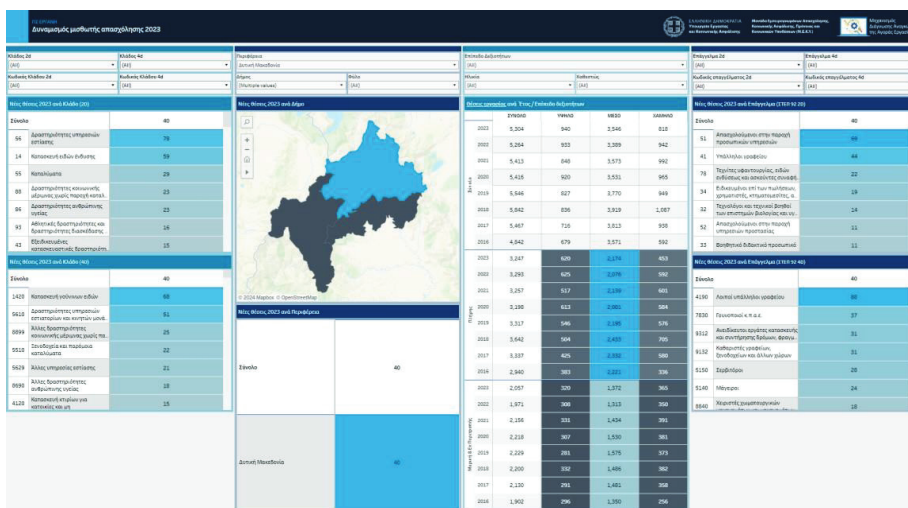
ΕΙ ΕΡΓΑΝΗ
Δυναμισμός μαθητών απασχόλησης 2023

ΕΛΛΗΝΙΚΗ ΔΗΜΟΚΡΑΤΙΑ
Υπουργείο Εργασίας και Κοινωνικής Ασφάλισης

Μηχανισμός Διάγνωσης Αναγκών της Αγοράς Εργασίας

Κλάδος 2ψ
(All)
Κλάδος 4ψ
(All)
Κωδικός Κλάδου 2ψ
(All)
Κωδικός Κλάδου 4ψ
(All)

Περιφέρεια
Δυτική Μακεδονία
Δήμος
(Multiple values)
Φύλο
(All)

Επίπεδο Δεξιοτήτων
(All)
Ηλικία
(All)
Ιθαγένεια
(All)

Επάγγελμα 2ψ
(All)
Επάγγελμα 4ψ
(All)
Κωδικός επαγγέλματος 2ψ
(All)
Κωδικός επαγγέλματος 4ψ
(All)

Νέες θέσεις 2023 ανά Κλάδο (2Ψ)

| Σύνολο | | 40 |
|---|---|---|
| 56 | Δραστηριότητες υπηρεσιών εστίασης | 78 |
| 14 | Κατασκευή ειδών ένδυσης | 59 |
| 55 | Καταλύματα | 29 |
| 88 | Δραστηριότητες κοινωνικής μέριμνας χωρίς παροχή καταλ. | 23 |
| 86 | Δραστηριότητες ανθρώπινης υγείας | 22 |
| 93 | Αθλητικές δραστηριότητες και δραστηριότητες διασκέδασης | 16 |
| 43 | Εξειδικευμένες κατασκευαστικές δραστηριότητ. | 15 |

Νέες θέσεις 2023 ανά Κλάδο (4Ψ)

| Σύνολο | | 40 |
|---|---|---|
| 1420 | Κατασκευή γούνινων ειδών | 68 |
| 5610 | Δραστηριότητες υπηρεσιών εστιατορίων και κινητών μονά. | 51 |
| 8899 | Άλλες δραστηριότητες κοινωνικής μέριμνας χωρίς πα. | 25 |
| 5510 | Ξενοδοχεία και παρόμοια καταλύματα | 22 |
| 5629 | Άλλες υπηρεσίες εστίασης | 21 |
| 8690 | Άλλες δραστηριότητες ανθρώπινης υγείας | 18 |
| 4120 | Κατασκευή κτιρίων για κατοικίες και μη | 15 |

Νέες θέσεις 2023 ανά Δήμο

© 2024 Mapbox © OpenStreetMap

Νέες θέσεις 2023 ανά Περιφέρεια

| Σύνολο | 40 |
|---|---|
| Δυτική Μακεδονία | 40 |

Νέες συμβάσεις ανά Έτος / Επίπεδο δεξιοτήτων

| | | ΣΥΝΟΛΟ | ΥΨΗΛΟ | ΜΕΣΟ | ΧΑΜΗΛΟ |
|---|---|---|---|---|---|
| Σύνολο | 2023 | 5,204 | 940 | 3,346 | 918 |
| | 2022 | 5,264 | 933 | 3,389 | 942 |
| | 2021 | 5,413 | 848 | 3,573 | 992 |
| | 2020 | 5,416 | 920 | 3,531 | 965 |
| | 2019 | 5,546 | 927 | 3,770 | 849 |
| | 2018 | 5,842 | 836 | 3,919 | 1,087 |
| | 2017 | 5,467 | 716 | 3,813 | 938 |
| | 2016 | 4,942 | 679 | 3,571 | 592 |
| Πλήρης | 2023 | 3,247 | 620 | 2,174 | 453 |
| | 2022 | 3,293 | 625 | 2,076 | 592 |
| | 2021 | 3,257 | 517 | 2,139 | 601 |
| | 2020 | 3,198 | 613 | 2,001 | 584 |
| | 2019 | 3,317 | 546 | 2,195 | 576 |
| | 2018 | 3,642 | 504 | 2,433 | 705 |
| | 2017 | 3,337 | 425 | 2,332 | 580 |
| | 2016 | 2,940 | 383 | 2,221 | 336 |
| Μερική & Εκ Περιτροπής | 2023 | 2,057 | 320 | 1,372 | 365 |
| | 2022 | 1,971 | 308 | 1,313 | 350 |
| | 2021 | 2,156 | 331 | 1,434 | 391 |
| | 2020 | 2,218 | 307 | 1,530 | 381 |
| | 2019 | 2,229 | 281 | 1,575 | 373 |
| | 2018 | 2,200 | 332 | 1,486 | 382 |
| | 2017 | 2,130 | 291 | 1,481 | 358 |
| | 2016 | 1,902 | 296 | 1,350 | 256 |

Νέες θέσεις 2023 ανά Επάγγελμα (ΣΤΕΠ 92 2Ψ)

| Σύνολο | | 40 |
|---|---|---|
| 51 | Απασχολούμενοι στην παροχή προσωπικών υπηρεσιών | 66 |
| 41 | Υπάλληλοι γραφείου | 44 |
| 76 | Τεχνίτες υφαντουργίας, ειδών ένδυσης και δερμάτινης συνυφῆ. | 22 |
| 34 | Βοηθοί ειδικευμένοι επί των πωλήσεων, χρηματιστές, κτηματομεσίτες, α. | 19 |
| 32 | Τεχνολόγοι και τεχνικοί βοηθοί των επιστημών βιολογίας και υγ. | 14 |
| 52 | Απασχολούμενοι στην παροχή υπηρεσιών προστασίας | 11 |
| 33 | Βοηθητικό διδακτικό προσωπικό | 11 |

Νέες θέσεις 2023 ανά Επάγγελμα (ΣΤΕΠ 92 4Ψ)

| Σύνολο | | 40 |
|---|---|---|
| 4190 | Λοιποί υπάλληλοι γραφείου | 50 |
| 7830 | Γουναποιοί κ.π.α.ε. | 37 |
| 9312 | Ανειδίκευτοι εργάτες κατασκευής και συντήρησης δρόμων, φραγμ. | 31 |
| 9132 | Καθαριστές γραφείων, ξενοδοχείων και άλλων χώρων | 31 |
| 5150 | Σερβιτόροι | 28 |
| 5140 | Μάγειροι | 24 |
| 9340 | Χειριστές χωματουργικών | 18 |